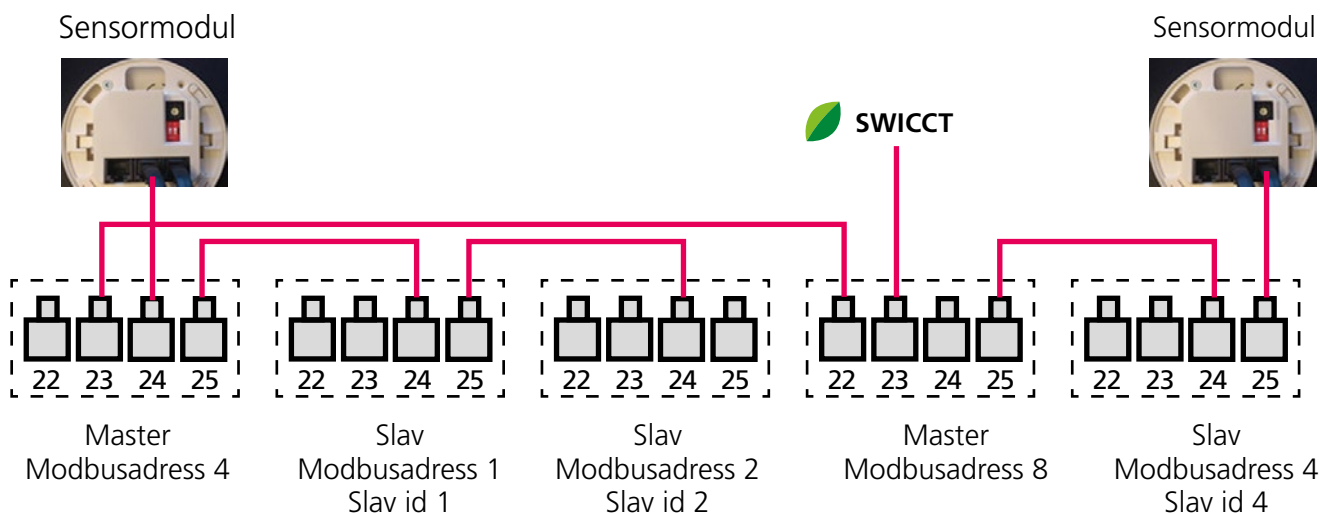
Sensormodul

Sensormodul

SWICCT

22 23 24 25

22 23 24 25

22 23 24 25

22 23 24 25

22 23 24 25

Master
Modbusadress 4

Slav
Modbusadress 1
Slav id 1

Slav
Modbusadress 2
Slav id 2

Master
Modbusadress 8

Slav
Modbusadress 4
Slav id 4